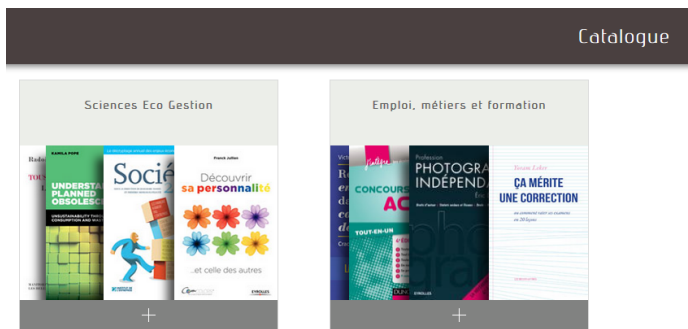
Catalogue

Sciences Eco Gestion

Rad
TOUS
KAMILA POPE
UNDERSTAN
PLANNED
OBSOLESC
Socié
Franck Jullien
Découvrir
sa personnalité
...et celle des autres
EYROLLES

+

Emploi, métiers et formation

CONCOURS
AC
TOUT-EN-UN
Profession
PHOTOGRA
INDÉPENDA
DUNOD
EYROLLES
ÇA MÉRITE
UNE CORRECTION

+